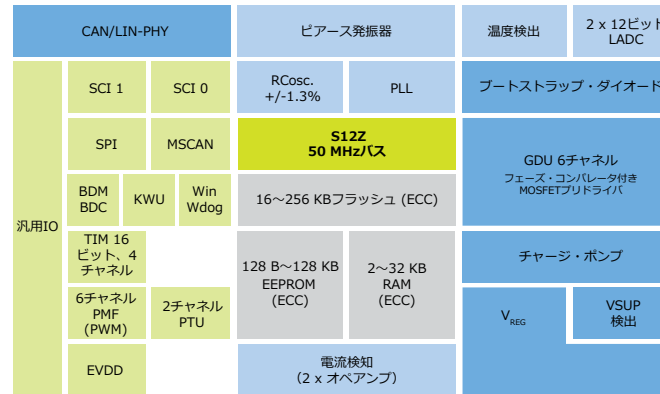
CAN/LIN-PHY

ピアース発振器

温度検出

2 x 12ビット LADC

汎用IO

SCI 1

SCI 0

RCosc. +/-1.3%

PLL

ブートストラップ・ダイオード

SPI

MSCAN

S12Z 50 MHzバス

GDU 6チャネル
フェーズ・コンパレータ付き MOSFETプリドライバ

BDM BDC

KWU

Win Wdog

16～256 KBフラッシュ (ECC)

TIM 16 ビット、4 チャネル

128 B～128 KB EEPROM (ECC)

2～32 KB RAM (ECC)

チャージ・ポンプ

6チャネル PMF (PWM)

2チャネル PTU

$V_{REG}$

VSUP 検出

EVDD

電流検知 (2 x オペアンプ)